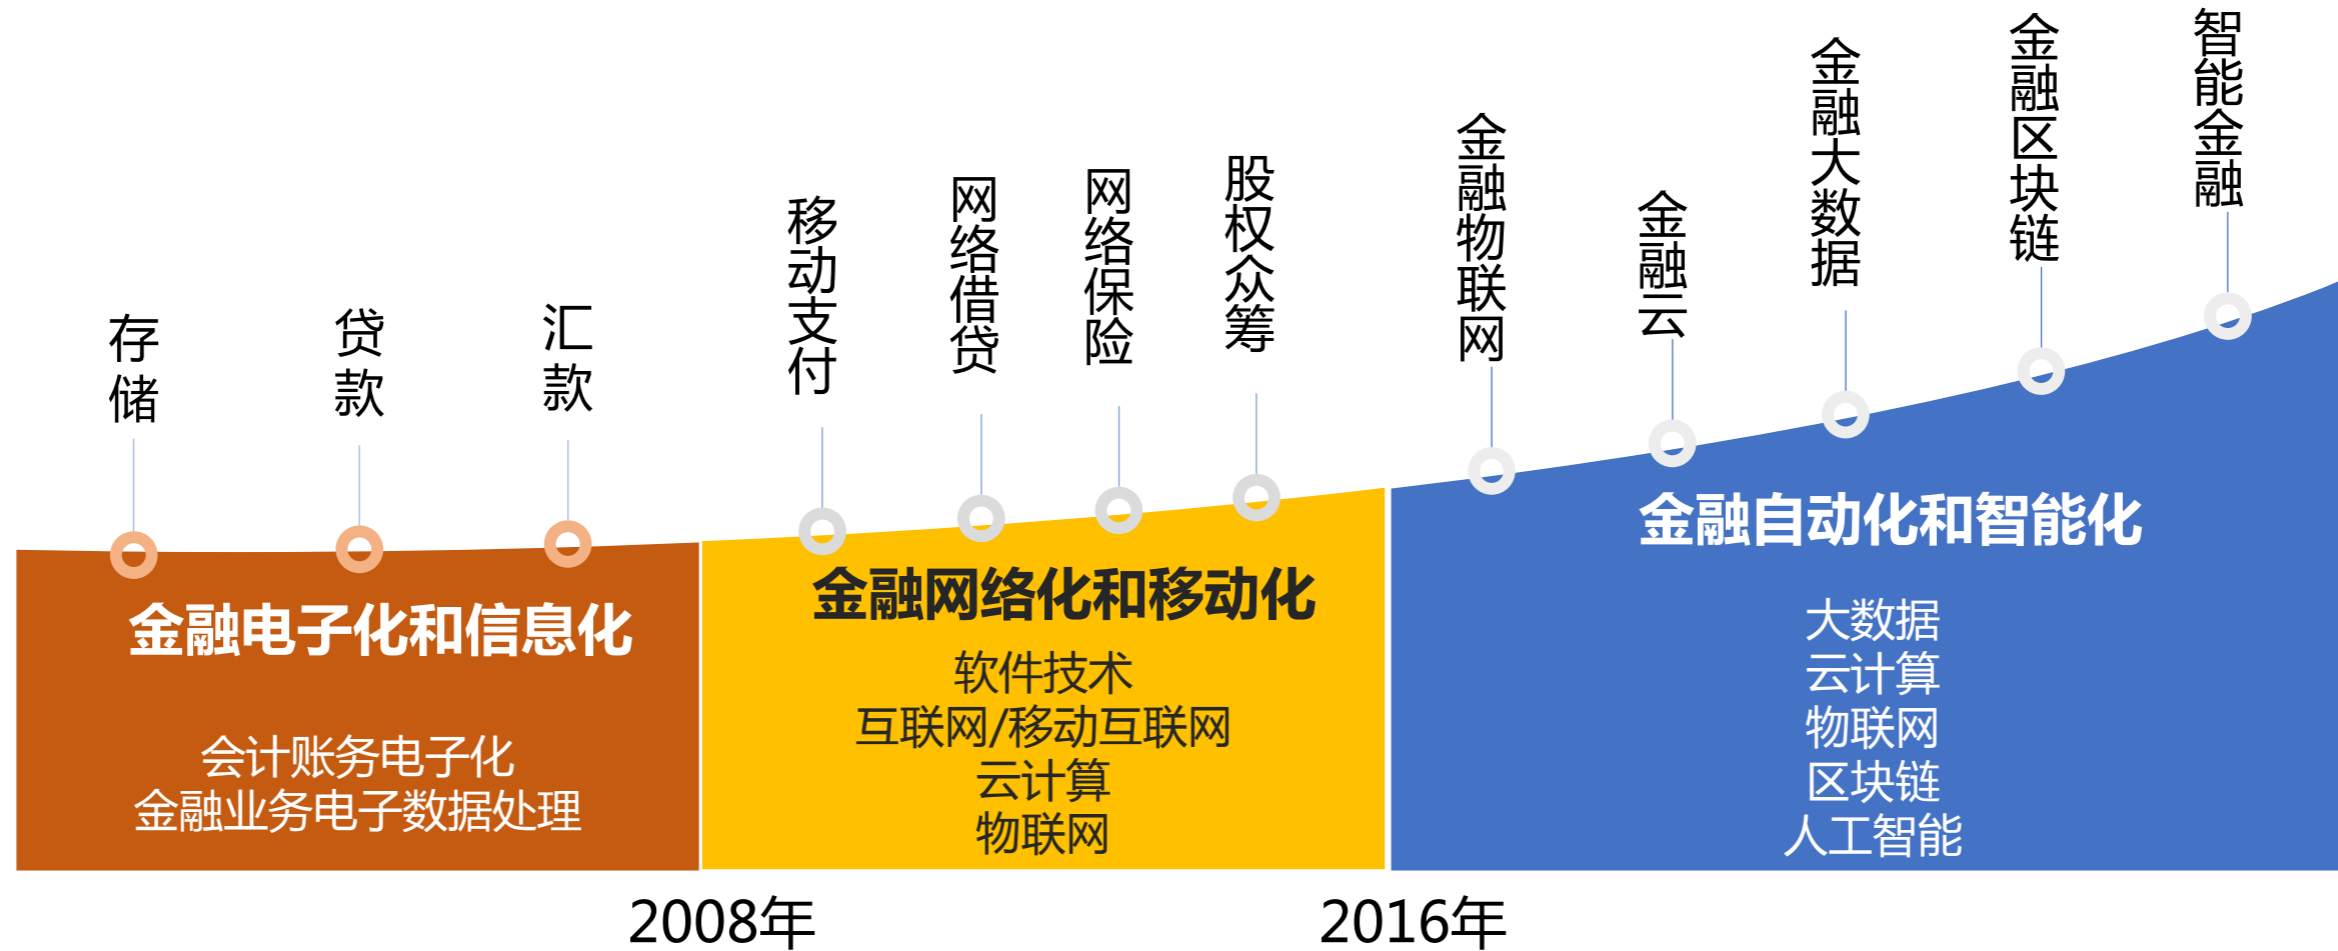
存储

贷款

汇款

移动支付

网络借贷

网络保险

股权众筹

金融物联网

金融云

金融大数据

金融区块链

智能金融

金融电子化和信息化

会计账务电子化
金融业务电子数据处理

金融网络化和移动化

软件技术
互联网/移动互联网
云计算
物联网

金融自动化和智能化

大数据
云计算
物联网
区块链
人工智能

2008年

2016年